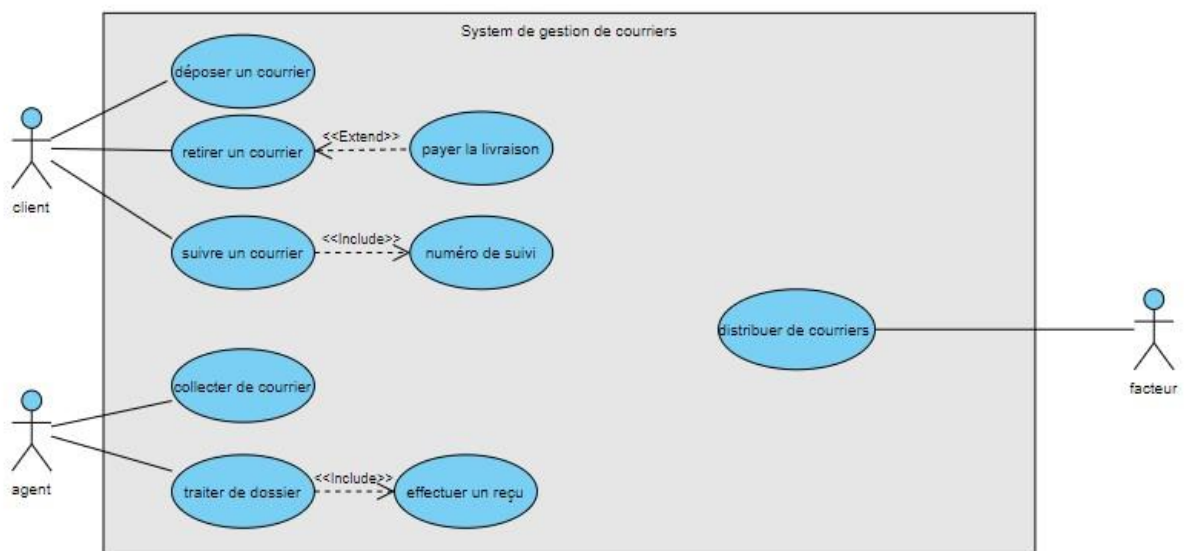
System de gestion de courriers

déposer un courrier

retirer un courrier

<<Extend>>

payer la livraison

client

suivre un courrier

<<Include>>

numéro de suivi

distribuer de courriers

facteur

collecter de courrier

agent

traiter de dossier

<<Include>>

effectuer un reçu